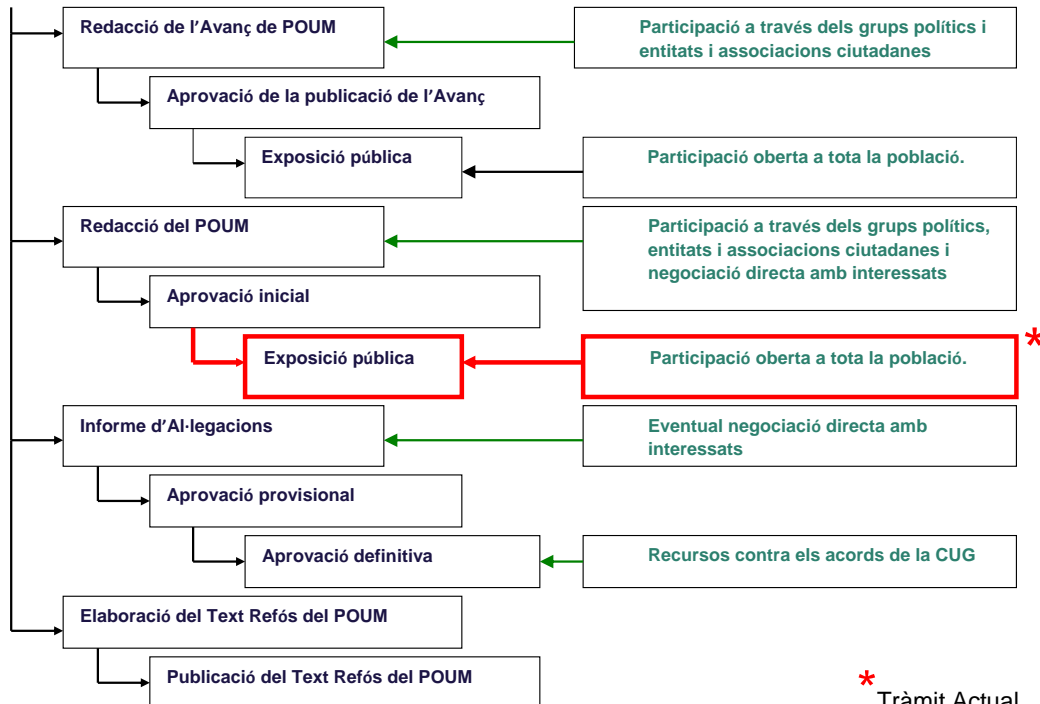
Redacció de l'Avanç de POUM

Participació a través dels grups polítics i entitats i associacions ciutadanes

Aprovació de la publicació de l'Avanç

Exposició pública

Participació oberta a tota la població.

Redacció del POUM

Participació a través dels grups polítics, entitats i associacions ciutadanes i negociació directa amb interessats

Aprovació inicial

Exposició pública

Participació oberta a tota la població.

*

Informe d'Al·legacions

Eventual negociació directa amb interessats

Aprovació provisional

Aprovació definitiva

Recursos contra els acords de la CUG

Elaboració del Text Refós del POUM

Publicació del Text Refós del POUM

* Tràmit Actual